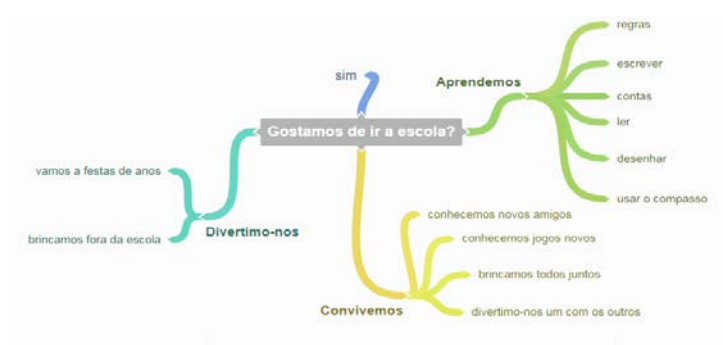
Gostamos de ir a escola?

sim

Aprendemos
regras
escrever
contas
ler
desenhar
usar o compasso

Divertimo-nos
vamos a festas de anos
brincamos fora da escola

Convivemos
conhecemos novos amigos
conhecemos jogos novos
brincamos todos juntos
divertimo-nos um com os outros